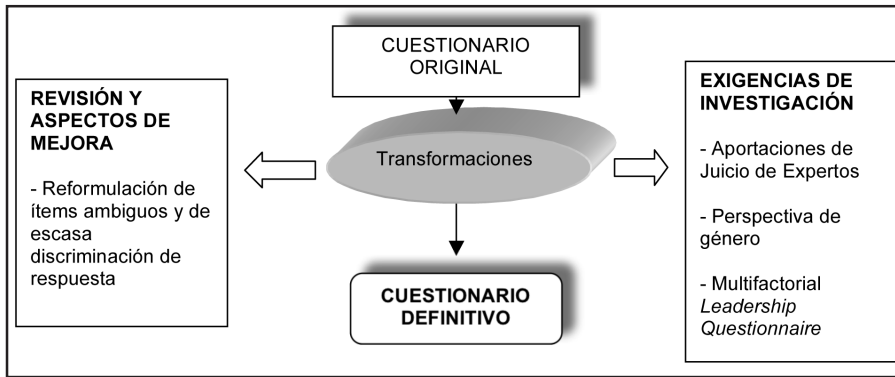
CUESTIONARIO ORIGINAL

REVISIÓN Y ASPECTOS DE MEJORA

- Reformulación de ítems ambiguos y de escasa discriminación de respuesta

Transformaciones

EXIGENCIAS DE INVESTIGACIÓN

- Aportaciones de Juicio de Expertos

- Perspectiva de género

- Multifactorial *Leadership Questionnaire*

CUESTIONARIO DEFINITIVO